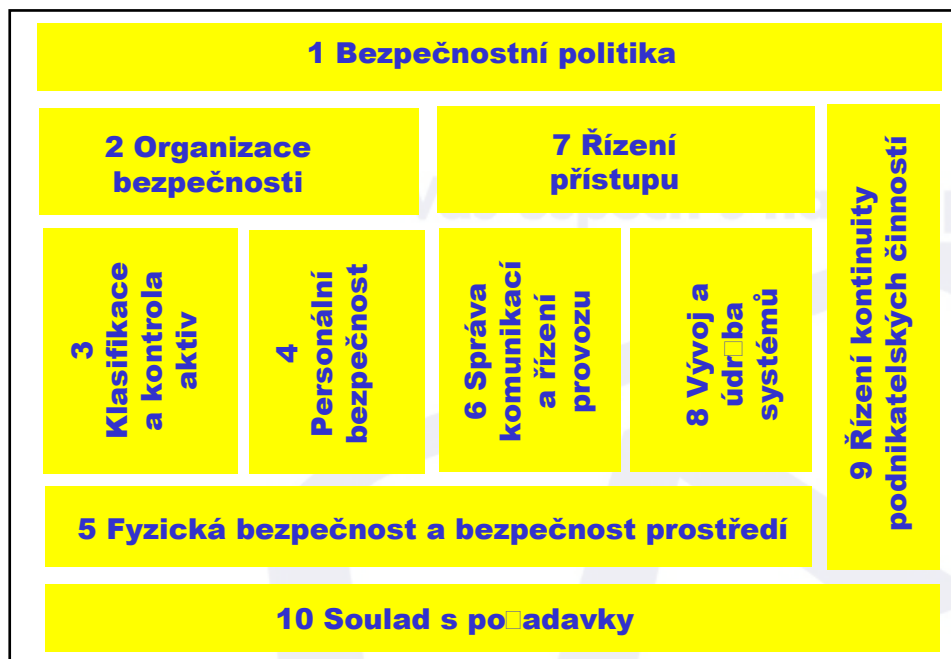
1 Bezpečnostní politika

2 Organizace bezpečnosti

7 Řízení přístupu

9 Řízení kontinuity podnikatelských činností

3 Klasifikace a kontrola aktiv

4 Personální bezpečnost

6 Správa komunikací a řízení provozu

8 Vývoj a údr□ba systémů

5 Fyzická bezpečnost a bezpečnost prostředí

10 Soulad s po□adavky